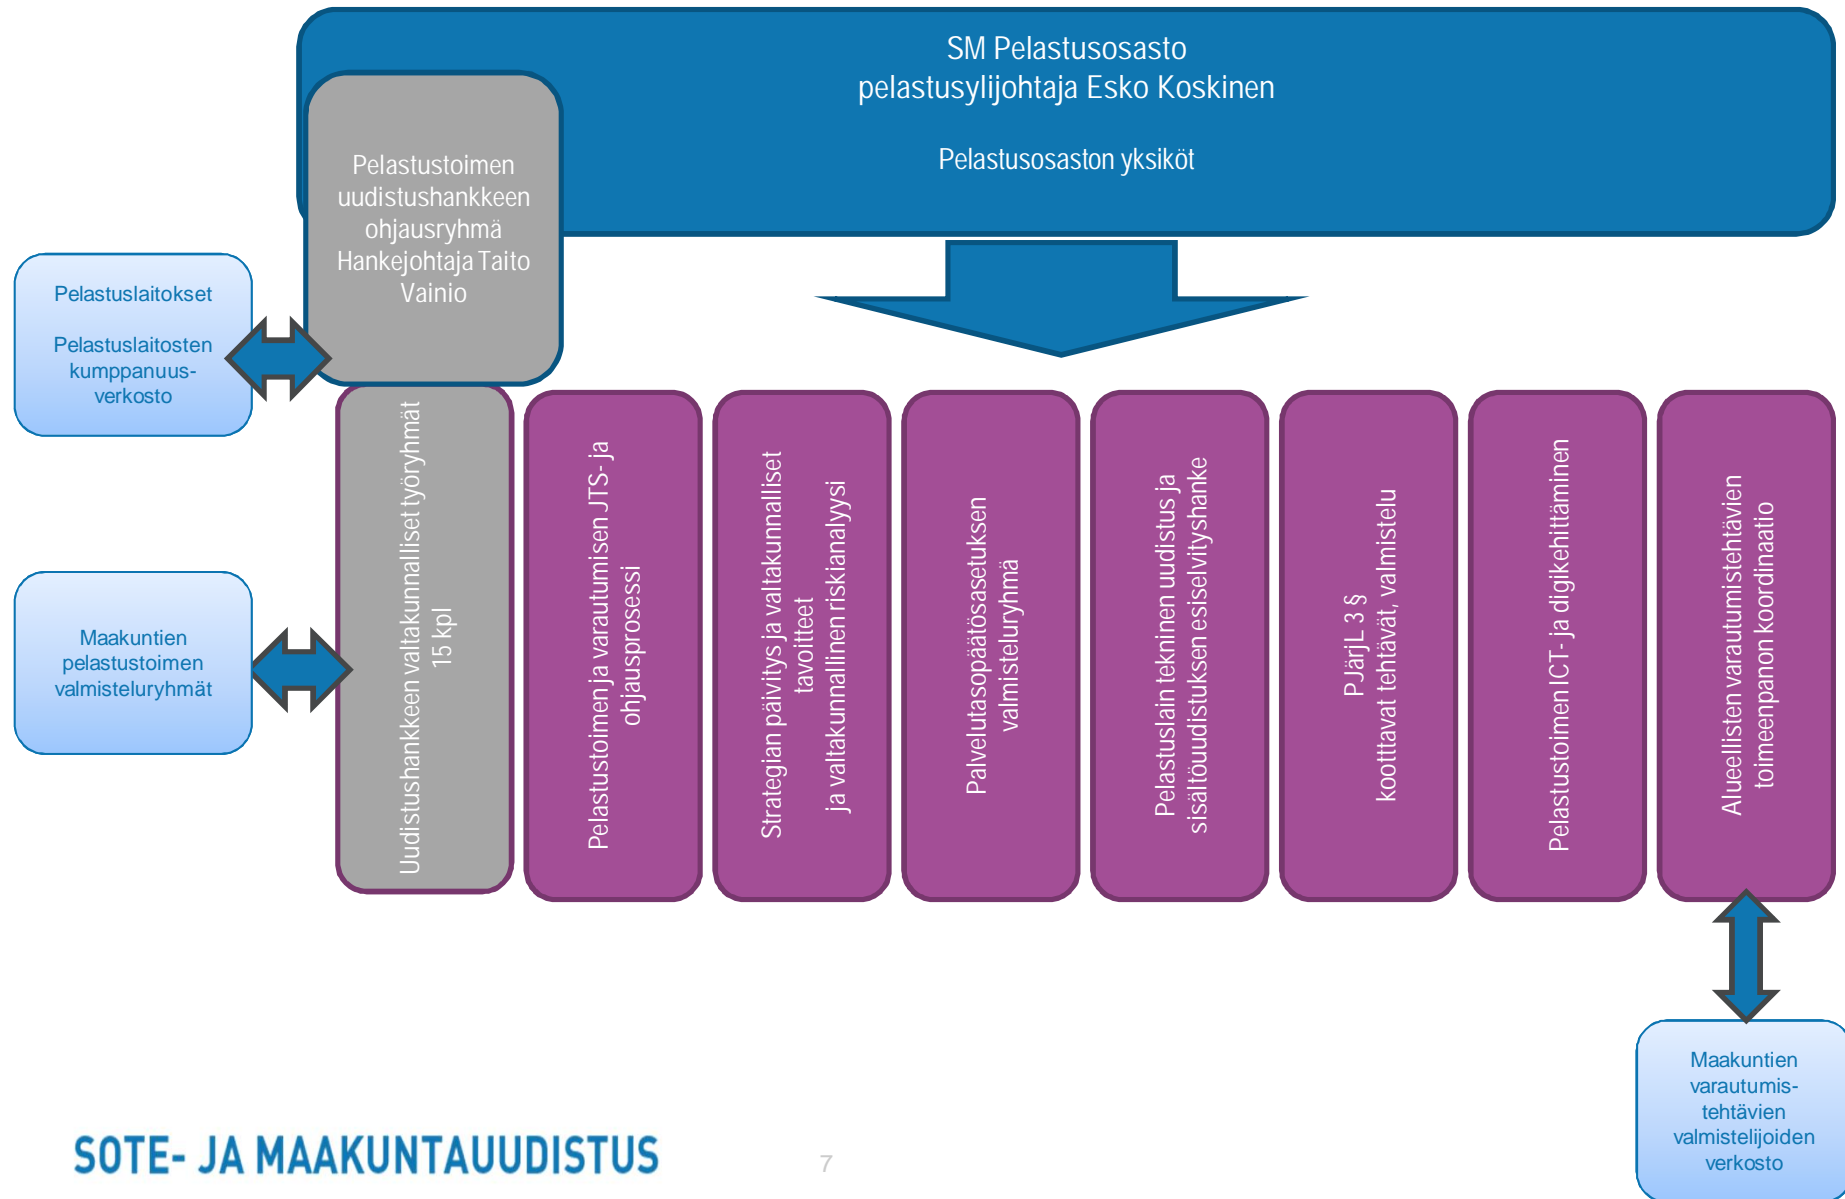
SM Pelastusosasto
pelastusylijohtaja Esko Koskinen

Pelastusosaston yksiköt

Pelastustoimen uudistushankkeen ohjausryhmä Hankejohtaja Taito Vainio

Pelastuslaitokset

Pelastuslaitosten kumppanuusverkosto

Maakuntien pelastustoimen valmisteluryhmät

Uudistushankkeen valtakunnalliset työryhmät
15 kpl

Pelastustoimen ja varautumisen JTS- ja ohjausprosessi

Strategian päivitys ja valtakunnalliset tavoitteet
ja valtakunnallinen riskianalyysi

Palvelutasopäätösasetuksen valmisteluryhmä

Pelastuslain tekninen uudistus ja sisältöuudistuksen esiselvityshanke

PJärjL 3 §
koottavat tehtävät, valmistelu

Pelastustoimen ICT- ja digikehittäminen

Alueellisten varautumistehtävien toimeenpanon koordinaatio

Maakuntien varautumistehtävien valmistelijoiden verkosto

SOTE- JA MAAKUNTAUUDISTUS

7